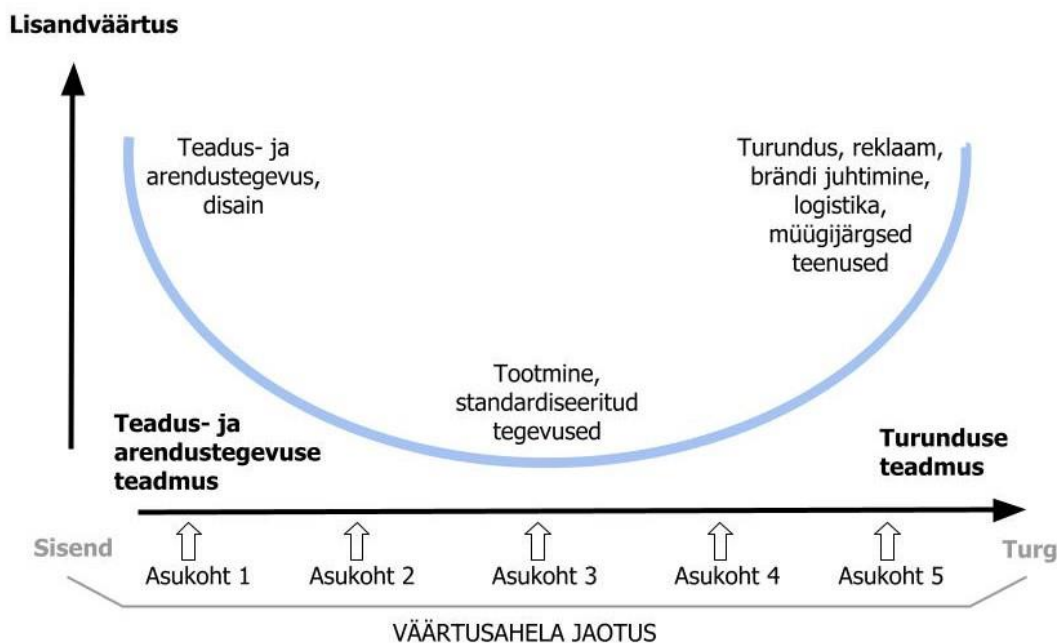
Lisandväärtus

Teadus- ja arendustegevus, disain

Turundus, reklaam, brändi juhtimine, logistika, müügijärgsed teenused

Tootmine, standardiseeritud tegevused

Teadus- ja arendustegevuse teadmus

Turunduse teadmus

Sisend

Asukoht 1

Asukoht 2

Asukoht 3

Asukoht 4

Asukoht 5

Turg

VÄÄRTUSAHELA JAOTUS